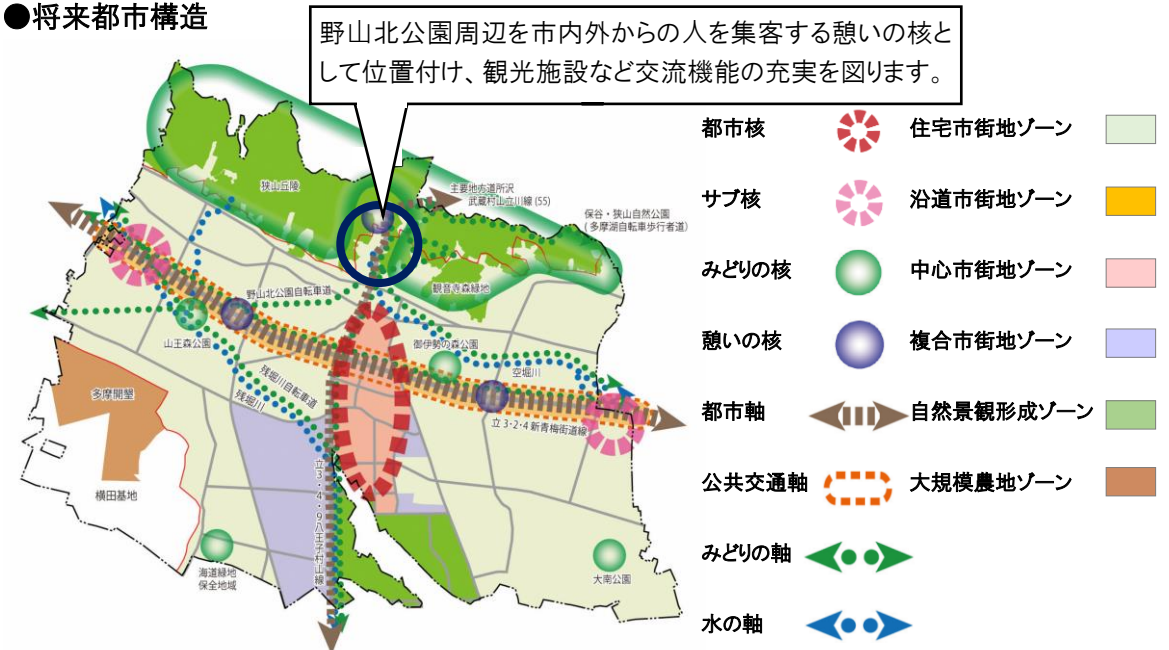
●将来都市構造

野山北公園周辺を市内外からの人を集客する憩いの核として位置付け、観光施設など交流機能の充実を図ります。

狭山丘陵

主要地方道所沢武蔵村山立川線（55）

保谷・狭山自然公園（多摩湖自転車歩行者道）

観音寺森緑地

野山北公園自転車道

山王森公園

御伊勢の森公園

空堀川

多摩開墾

残堀川自転車道

残堀川

立3・2・4新青梅街道線

立3・4・9八王子村山線

横田基地

海道緑地保全地域

大南公園

| | | | |
|---|---|---|---|
| 都市核 | | 住宅市街地ゾーン | |
| サブ核 | | 沿道市街地ゾーン | |
| みどりの核 | | 中心市街地ゾーン | |
| 憩いの核 | | 複合市街地ゾーン | |
| 都市軸 | | 自然景観形成ゾーン | |
| 公共交通軸 | | 大規模農地ゾーン | |
| みどりの軸 | | | |
| 水の軸 | | | |